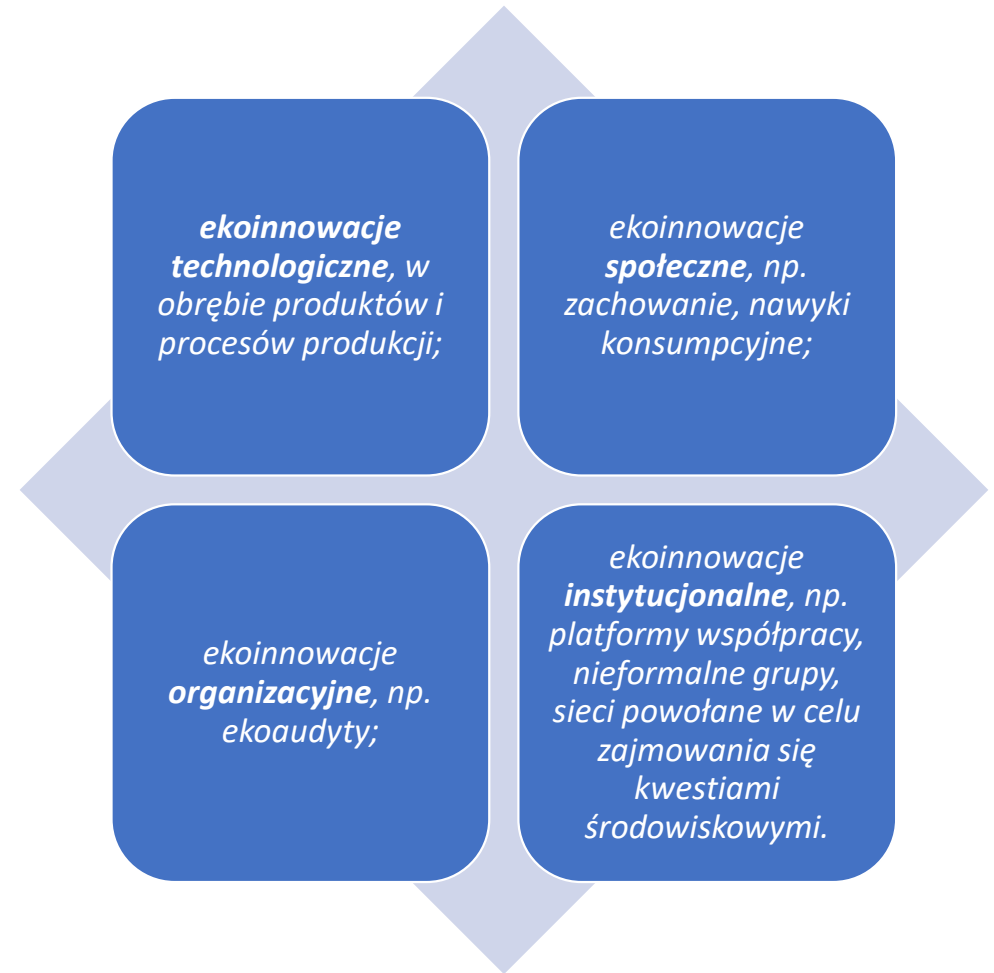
ekoinnowacje technologiczne, w obrębie produktów i procesów produkcji;

ekoinnowacje społeczne, np. zachowanie, nawyki konsumpcyjne;

ekoinnowacje organizacyjne, np. ekoaudyty;

ekoinnowacje instytucjonalne, np. platformy współpracy, nieformalne grupy, sieci powołane w celu zajmowania się kwestiami środowiskowymi.